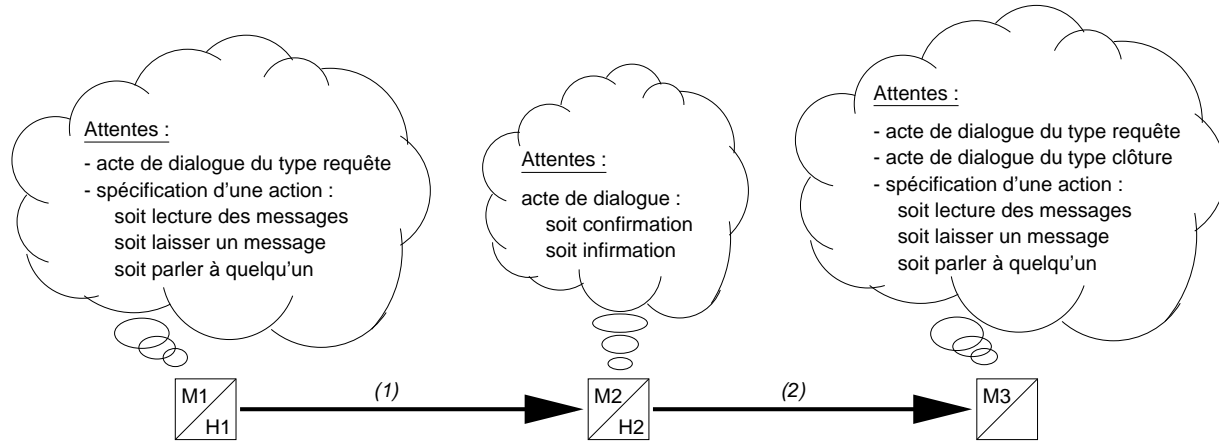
Attentes :

- acte de dialogue du type requête
- spécification d'une action :
soit lecture des messages
soit laisser un message
soit parler à quelqu'un

Attentes :

acte de dialogue :
soit confirmation
soit infirmation

Attentes :

- acte de dialogue du type requête
- acte de dialogue du type clôture
- spécification d'une action :
soit lecture des messages
soit laisser un message
soit parler à quelqu'un

M1
H1

(1)

M2
H2

(2)

M3